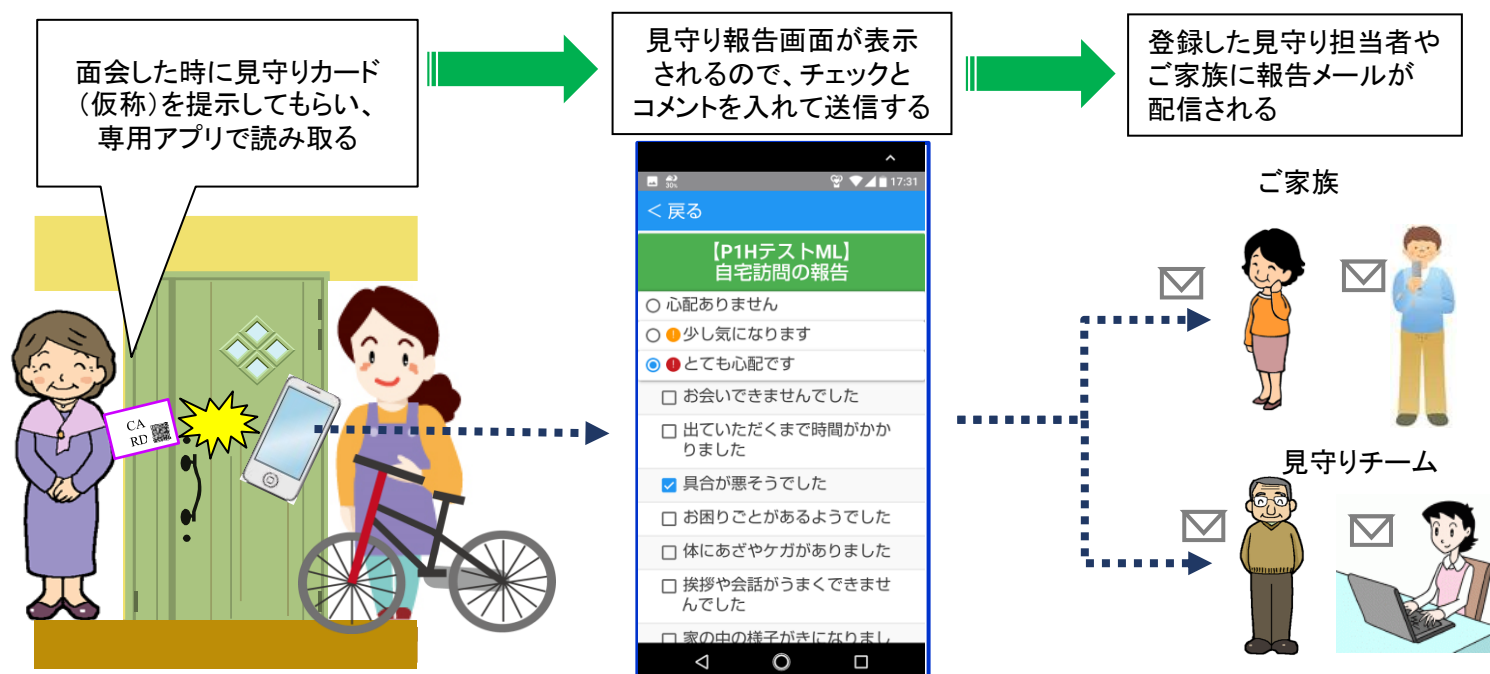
面会した時に見守りカード（仮称）を提示してもらい、専用アプリで読み取る

見守り報告画面が表示されるので、チェックとコメントを入れて送信する

登録した見守り担当者やご家族に報告メールが配信される

CA
RD

17:31

＜ 戻る

【P1Hテスト ML】
自宅訪問の報告

○ 心配ありません
○ 少し気になります
◉ とても心配です
☐ お会いできませんでした
☐ 出ていただくまで時間がかかりました
☑ 具合が悪そうでした
☐ お困りごとがあるようでした
☐ 体にあざやケガがありました
☐ 挨拶や会話がうまくできませんでした
☐ 家の中の様子が気になりまし

ご家族

見守りチーム